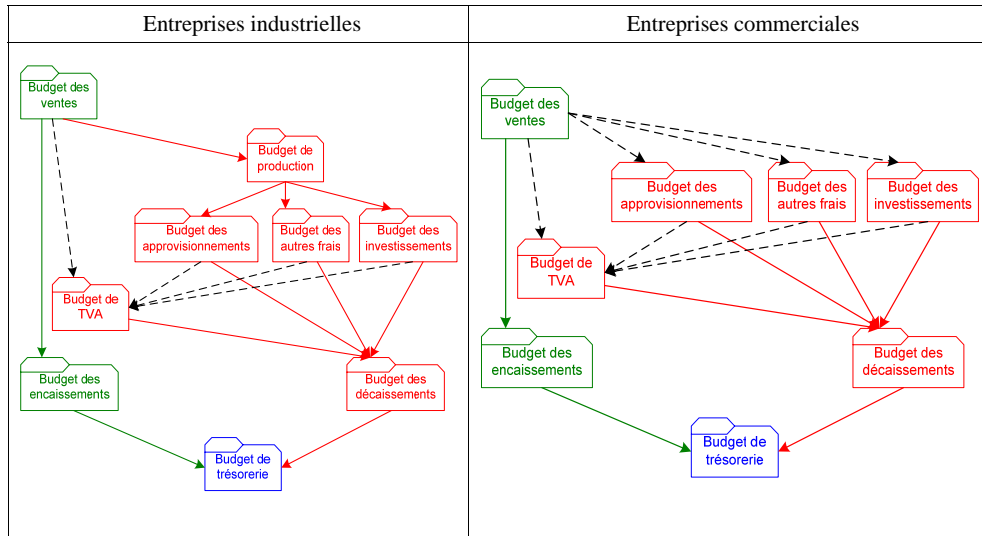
| Entreprises industrielles | Entreprises commerciales |
|---|---|
| Budget des ventes<br>Budget de production<br>Budget des approvisionnements<br>Budget des autres frais<br>Budget des investissements<br>Budget de TVA<br>Budget des encaissements<br>Budget des décaissements<br>Budget de trésorerie | Budget des ventes<br>Budget des approvisionnements<br>Budget des autres frais<br>Budget des investissements<br>Budget de TVA<br>Budget des encaissements<br>Budget des décaissements<br>Budget de trésorerie |